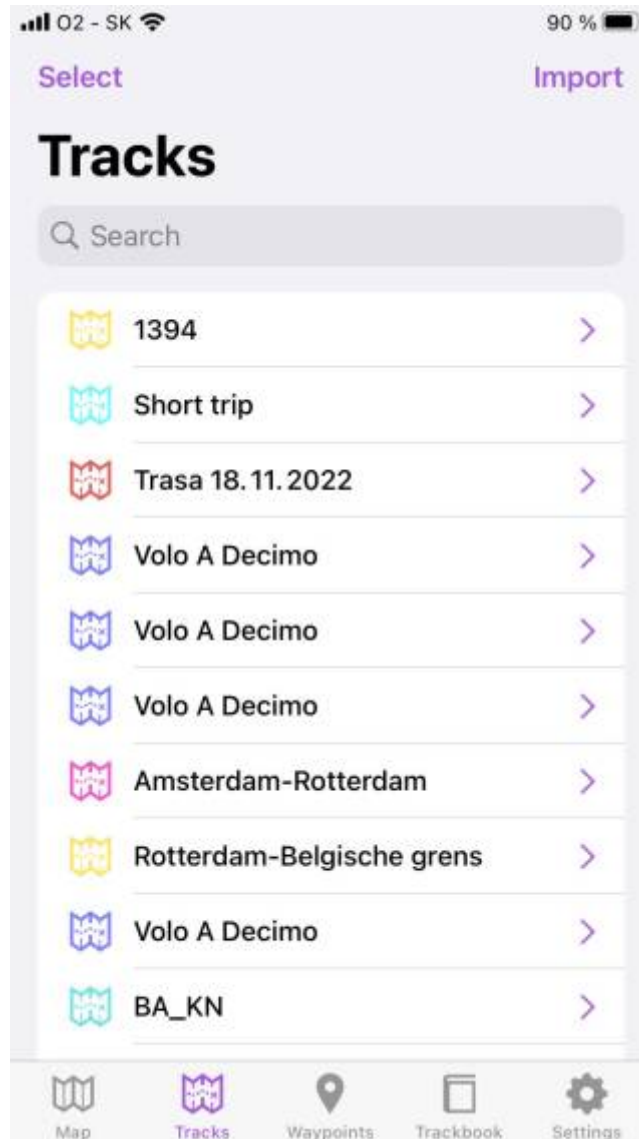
O2 - SK
90 %

Select
Import

Tracks

Search

1394
Short trip
Trasa 18. 11. 2022
Volo A Decimo
Volo A Decimo
Volo A Decimo
Amsterdam-Rotterdam
Rotterdam-Belgische grens
Volo A Decimo
BA_KN

Map
Tracks
Waypoints
Trackbook
Settings